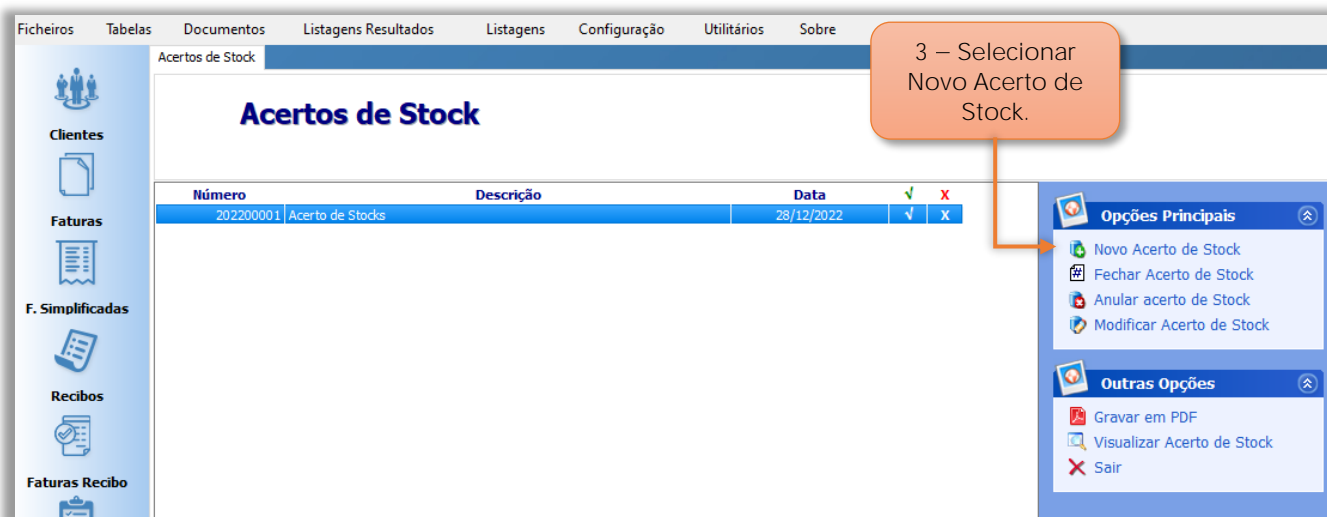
Ficheiros Tabelas Documentos Listagens Resultados Listagens Configuração Utilitários Sobre

Acertos de Stock

Clientes

Faturas

F. Simplificadas

Recibos

Faturas Recibo

Acertos de Stock

3 – Selecionar Novo Acerto de Stock.

| Número | Descrição | Data | √ | X |
|---|---|---|---|---|
| 202200001 | Acerto de Stocks | 28/12/2022 | √ | X |

Opções Principais
Novo Acerto de Stock
Fechar Acerto de Stock
Anular acerto de Stock
Modificar Acerto de Stock

Outras Opções
Gravar em PDF
Visualizar Acerto de Stock
Sair